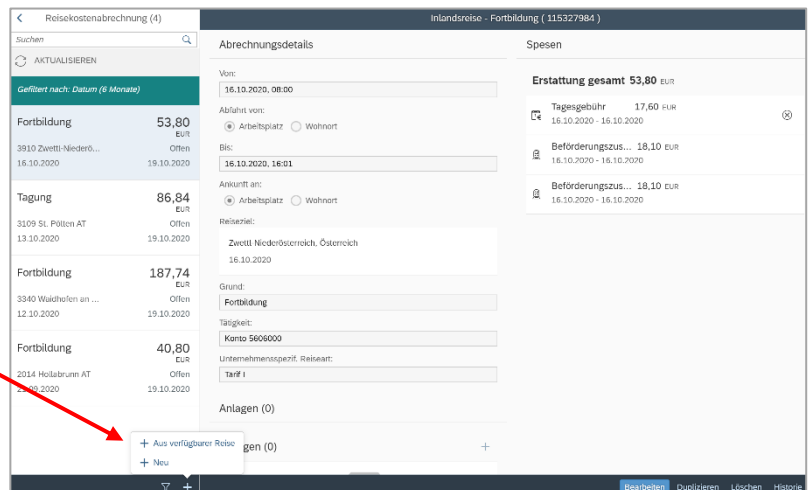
Reisekostenabrechnung (4)

Suchen

AKTUALISIEREN

Gefiltert nach: Datum (6 Monate)

Fortbildung 53,80 EUR
3910 Zwettl-Niederö... Offen
16.10.2020 19.10.2020

Tagung 86,84 EUR
3109 St. Pölten AT Offen
13.10.2020 19.10.2020

Fortbildung 187,74 EUR
3340 Waidhofen an ... Offen
12.10.2020 19.10.2020

Fortbildung 40,80 EUR
2014 Hollabrunn AT Offen
2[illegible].09.2020 19.10.2020

+ Aus verfügbarer Reise
+ Neu

Inlandsreise - Fortbildung ( 115327984 )

Abrechnungsdetails

Von:
16.10.2020, 08:00

Abfahrt von:
Arbeitsplatz Wohnort

Bis:
16.10.2020, 16:01

Ankunft an:
Arbeitsplatz Wohnort

Reiseziel:
Zwettl Niederösterreich, Österreich
16.10.2020

Grund:
Fortbildung

Tätigkeit:
Konto 5606000

Unternehmensspezif. Reiseart:
Tarif I

Anlagen (0)

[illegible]gen (0)

Spesen

Erstattung gesamt 53,80 EUR

Tagesgebühr 17,60 EUR
16.10.2020 - 16.10.2020

Beförderungszus... 18,10 EUR
16.10.2020 - 16.10.2020

Beförderungszus... 18,10 EUR
16.10.2020 - 16.10.2020

Bearbeiten Duplizieren Löschen Historie